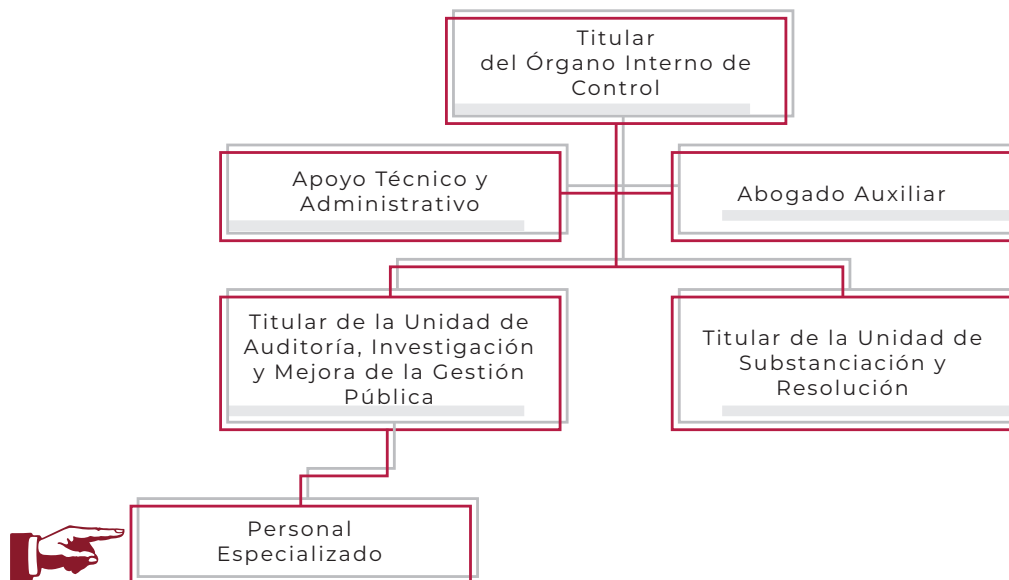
Titular del Órgano Interno de Control

Apoyo Técnico y Administrativo

Abogado Auxiliar

Titular de la Unidad de Auditoría, Investigación y Mejora de la Gestión Pública

Titular de la Unidad de Substanciación y Resolución

Personal Especializado